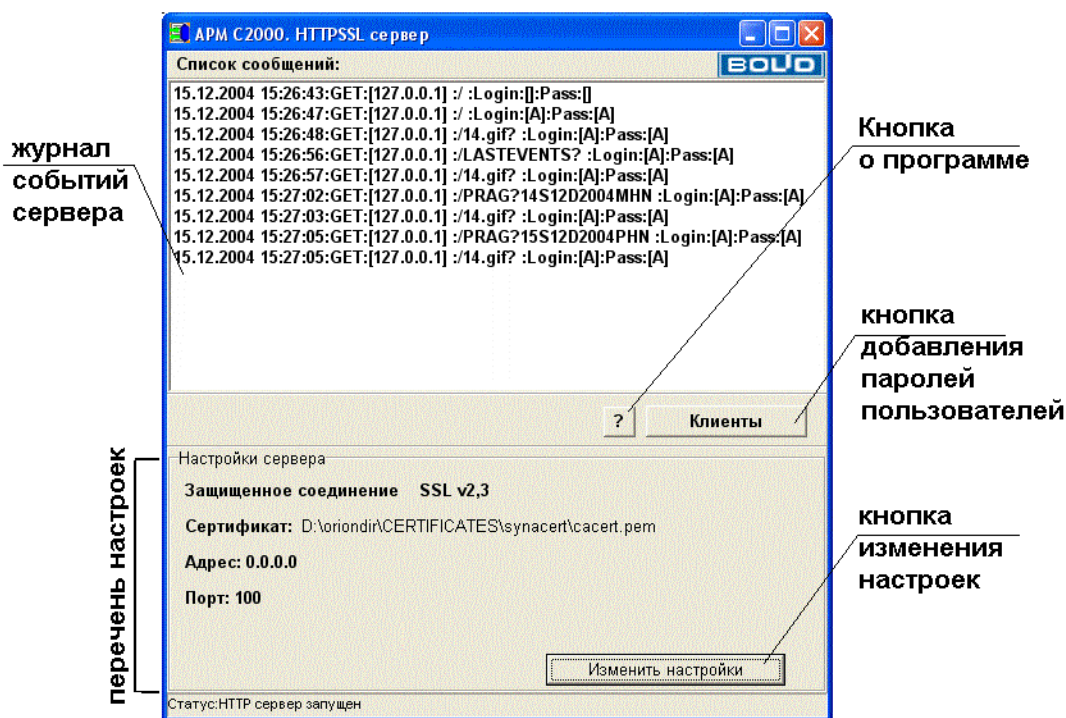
АРМ С2000. HTTPSSL сервер

Список сообщений:

BOLID

15.12.2004 15:26:43:GET:[127.0.0.1] :/ :Login:[]:Pass:[]
15.12.2004 15:26:47:GET:[127.0.0.1] :/ :Login:[A]:Pass:[A]
15.12.2004 15:26:48:GET:[127.0.0.1] :/14.gif? :Login:[A]:Pass:[A]
15.12.2004 15:26:56:GET:[127.0.0.1] :/LASTEVENTS? :Login:[A]:Pass:[A]
15.12.2004 15:26:57:GET:[127.0.0.1] :/14.gif? :Login:[A]:Pass:[A]
15.12.2004 15:27:02:GET:[127.0.0.1] :/PRAG?14S12D2004MHN :Login:[A]:Pass:[A]
15.12.2004 15:27:03:GET:[127.0.0.1] :/14.gif? :Login:[A]:Pass:[A]
15.12.2004 15:27:05:GET:[127.0.0.1] :/PRAG?15S12D2004PHN :Login:[A]:Pass:[A]
15.12.2004 15:27:05:GET:[127.0.0.1] :/14.gif? :Login:[A]:Pass:[A]

журнал событий сервера

Кнопка о программе

кнопка добавления паролей пользователей

?

Клиенты

Настройки сервера

Защищенное соединение SSL v2,3

Сертификат: D:\oriondir\CERTIFICATES\synacert\cacert.pem

Адрес: 0.0.0.0

Порт: 100

кнопка изменения настроек

перечень настроек

Изменить настройки

Статус:HTTP сервер запущен